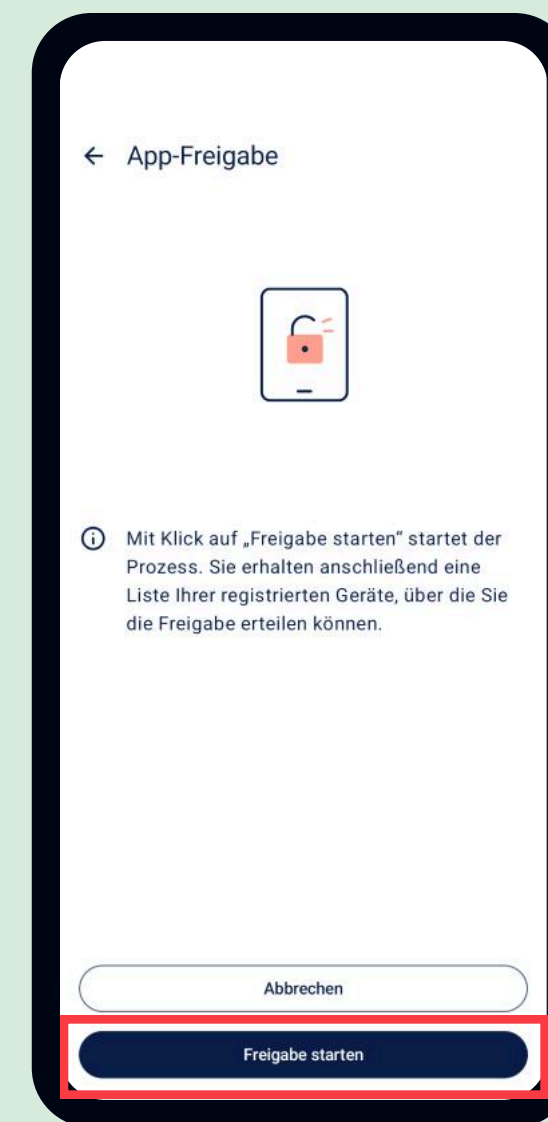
← App-Freigabe

Mit Klick auf „Freigabe starten" startet der Prozess. Sie erhalten anschließend eine Liste Ihrer registrierten Geräte, über die Sie die Freigabe erteilen können.

Abbrechen

Freigabe starten